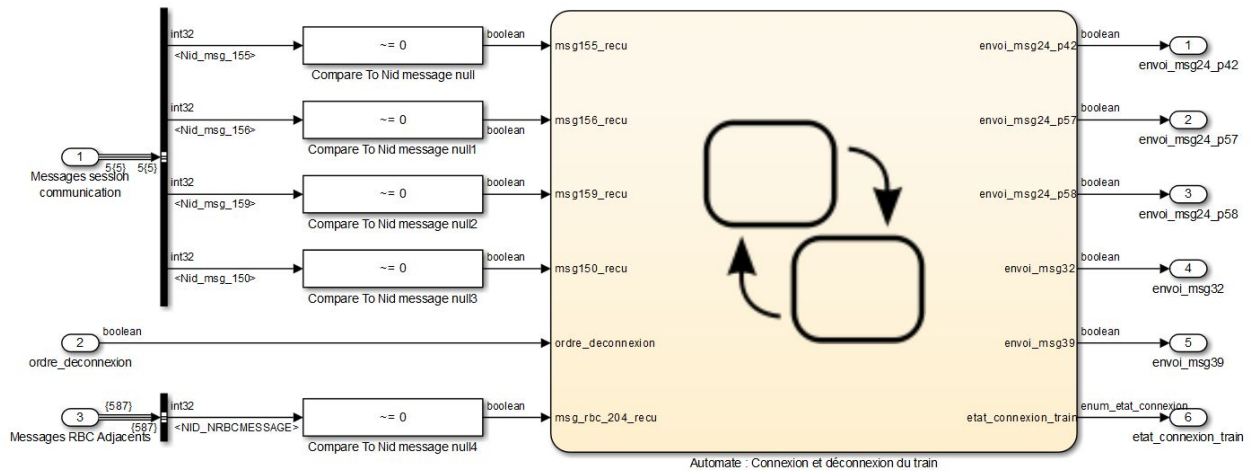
int32
<Nid_msg_155>
~= 0
Compare To Nid message null
boolean
msg155_recu

int32
<Nid_msg_156>
~= 0
Compare To Nid message null1
boolean
msg156_recu

1
5{5}
5{5}
Messages session communication

int32
<Nid_msg_159>
~= 0
Compare To Nid message null2
boolean
msg159_recu

int32
<Nid_msg_150>
~= 0
Compare To Nid message null3
boolean
msg150_recu

2
boolean
ordre_deconnexion
ordre_deconnexion

3
{587}
{587}
Messages RBC Adjacents
int32
<NID_NRBCMESSAGE>
~= 0
Compare To Nid message null4
boolean
msg_rbc_204_recu

envoi_msg24_p42
boolean
1
envoi_msg24_p42

envoi_msg24_p57
boolean
2
envoi_msg24_p57

envoi_msg24_p58
boolean
3
envoi_msg24_p58

envoi_msg32
boolean
4
envoi_msg32

envoi_msg39
boolean
5
envoi_msg39

etat_connexion_train
enum_etat_connexion
6
etat_connexion_train

Automate : Connexion et déconnexion du train